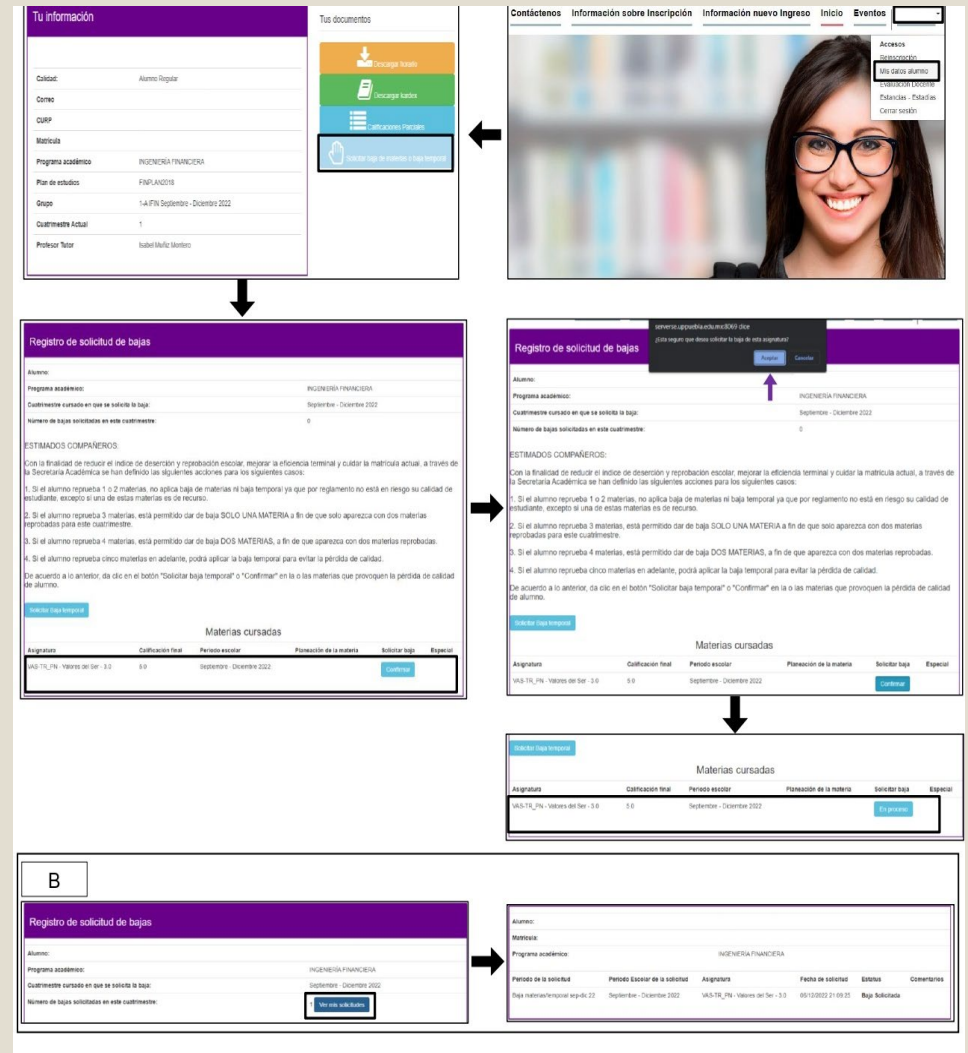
Tu información

| | |
|---|---|
| Calidad: | Alumno Regular |
| Correo | |
| CURP | |
| Matrícula | |
| Programa académico | INGENIERÍA FINANCIERA |
| Plan de estudios | FINPLAN2018 |
| Grupo | 1-A IFIN Septiembre - Diciembre 2022 |
| Cuatrimestre Actual | 1 |
| Profesor Tutor | Isabel Muñiz Montero |

Tus documentos

Descarga horario

Descargar kardex

Calificaciones Parciales

Solicitar baja de materias o baja temporal

Contáctenos Información sobre Inscripción Información nuevo Ingreso Inicio Eventos

Accesos
Reinscripción
Mis datos alumno
Evaluación Docente
Estancias - Estadías
Cerrar sesión

Registro de solicitud de bajas

Alumno:
Programa académico: INGENIERÍA FINANCIERA
Cuatrimestre cursado en que se solicita la baja: Septiembre - Diciembre 2022
Número de bajas solicitadas en este cuatrimestre: 0

ESTIMADOS COMPAÑEROS:

Con la finalidad de reducir el índice de deserción y reprobación escolar, mejorar la eficiencia terminal y cuidar la matrícula actual, a través de la Secretaría Académica se han definido las siguientes acciones para los siguientes casos:

1. Si el alumno reprueba 1 o 2 materias, no aplica baja de materias ni baja temporal ya que por reglamento no está en riesgo su calidad de estudiante, excepto si una de estas materias es de recurso.

2. Si el alumno reprueba 3 materias, está permitido dar de baja SOLO UNA MATERIA a fin de que solo aparezca con dos materias reprobadas para este cuatrimestre.

3. Si el alumno reprueba 4 materias, está permitido dar de baja DOS MATERIAS, a fin de que aparezca con dos materias reprobadas.

4. Si el alumno reprueba cinco materias en adelante, podrá aplicar la baja temporal para evitar la pérdida de calidad.

De acuerdo a lo anterior, da clic en el botón "Solicitar baja temporal" o "Confirmar" en la o las materias que provoquen la pérdida de calidad de alumno.

Solicitar baja temporal

Materias cursadas

| Asignatura | Calificación final | Periodo escolar | Planeación de la materia | Solicitar baja | Especial |
|---|---|---|---|---|---|
| VAS-TR_FN - Valores del Ser - 3.0 | 5.0 | Septiembre - Diciembre 2022 | | Confirmar | |

serverse.uppuebla.edu.mx:8069 dice
¿Está seguro que desea solicitar la baja de esta asignatura?
Aceptar Cancelar

Registro de solicitud de bajas

Alumno:
Programa académico: INGENIERÍA FINANCIERA
Cuatrimestre cursado en que se solicita la baja: Septiembre - Diciembre 2022
Número de bajas solicitadas en este cuatrimestre: 0

ESTIMADOS COMPAÑEROS:

Con la finalidad de reducir el índice de deserción y reprobación escolar, mejorar la eficiencia terminal y cuidar la matrícula actual, a través de la Secretaría Académica se han definido las siguientes acciones para los siguientes casos:

1. Si el alumno reprueba 1 o 2 materias, no aplica baja de materias ni baja temporal ya que por reglamento no está en riesgo su calidad de estudiante, excepto si una de estas materias es de recurso.

2. Si el alumno reprueba 3 materias, está permitido dar de baja SOLO UNA MATERIA a fin de que solo aparezca con dos materias reprobadas para este cuatrimestre.

3. Si el alumno reprueba 4 materias, está permitido dar de baja DOS MATERIAS, a fin de que aparezca con dos materias reprobadas.

4. Si el alumno reprueba cinco materias en adelante, podrá aplicar la baja temporal para evitar la pérdida de calidad.

De acuerdo a lo anterior, da clic en el botón "Solicitar baja temporal" o "Confirmar" en la o las materias que provoquen la pérdida de calidad de alumno.

Solicitar baja temporal

Materias cursadas

| Asignatura | Calificación final | Periodo escolar | Planeación de la materia | Solicitar baja | Especial |
|---|---|---|---|---|---|
| VAS-TR_FN - Valores del Ser - 3.0 | 5.0 | Septiembre - Diciembre 2022 | | Confirmar | |

Solicitar baja temporal

Materias cursadas

| Asignatura | Calificación final | Periodo escolar | Planeación de la materia | Solicitar baja | Especial |
|---|---|---|---|---|---|
| VAS-TR_FN - Valores del Ser - 3.0 | 5.0 | Septiembre - Diciembre 2022 | | En proceso | |

B

Registro de solicitud de bajas

Alumno:
Programa académico: INGENIERÍA FINANCIERA
Cuatrimestre cursado en que se solicita la baja: Septiembre - Diciembre 2022
Número de bajas solicitadas en este cuatrimestre: 1 Ver mis solicitudes

Alumno:
Matrícula:
Programa académico: INGENIERÍA FINANCIERA

| Periodo de la solicitud | Periodo Escolar de la solicitud | Asignatura | Fecha de solicitud | Estatus | Comentarios |
|---|---|---|---|---|---|
| Baja materias/temporal sep-dic 22 | Septiembre - Diciembre 2022 | VAS-TR_FN - Valores del Ser - 3.0 | 05/12/2022 21:09:25 | Baja Solicitada | |